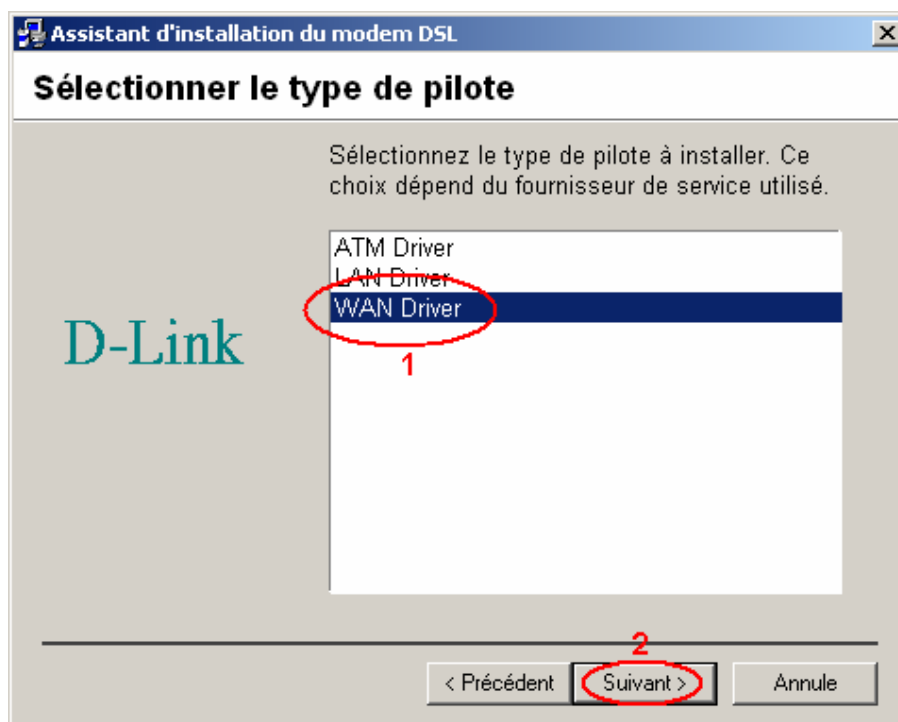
Assistant d'installation du modem DSL

Sélectionner le type de pilote

Sélectionnez le type de pilote à installer. Ce choix dépend du fournisseur de service utilisé.

D-Link

ATM Driver
LAN Driver
WAN Driver

1

2

< Précédent
Suivant >
Annule